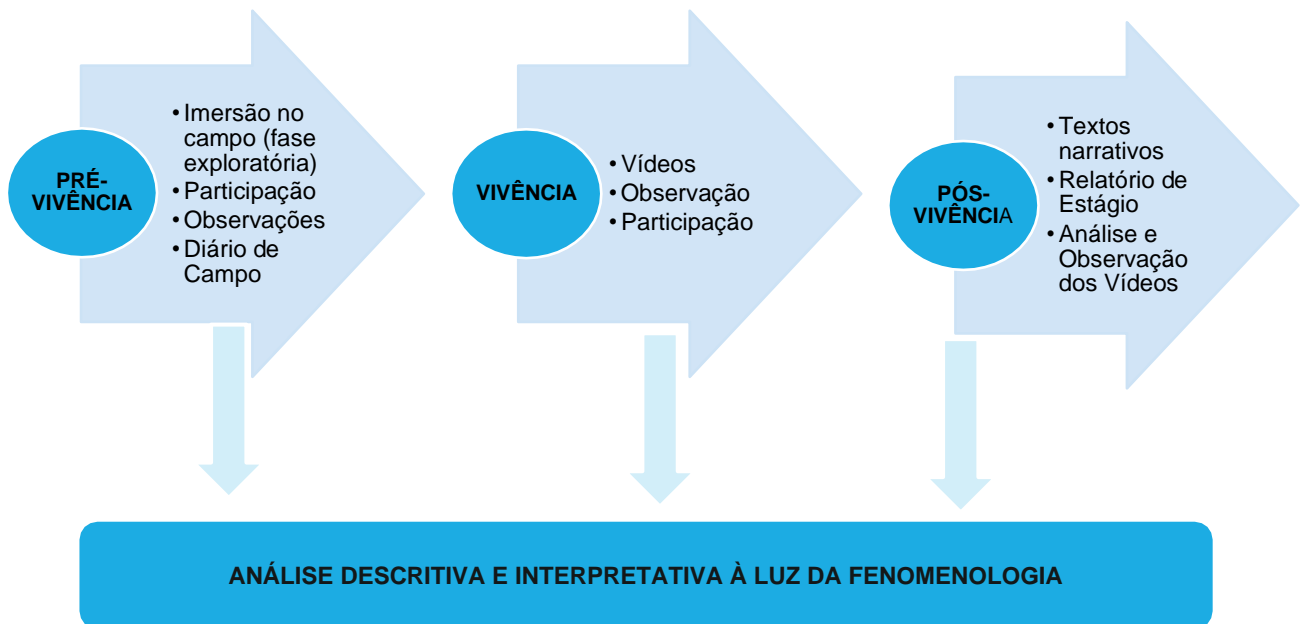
PRÉ-VIVÊNCIA

• Imersão no campo (fase exploratória)
• Participação
• Observações
• Diário de Campo

VIVÊNCIA

• Vídeos
• Observação
• Participação

PÓS-VIVÊNCIA

• Textos narrativos
• Relatório de Estágio
• Análise e Observação dos Vídeos

ANÁLISE DESCRITIVA E INTERPRETATIVA À LUZ DA FENOMENOLOGIA